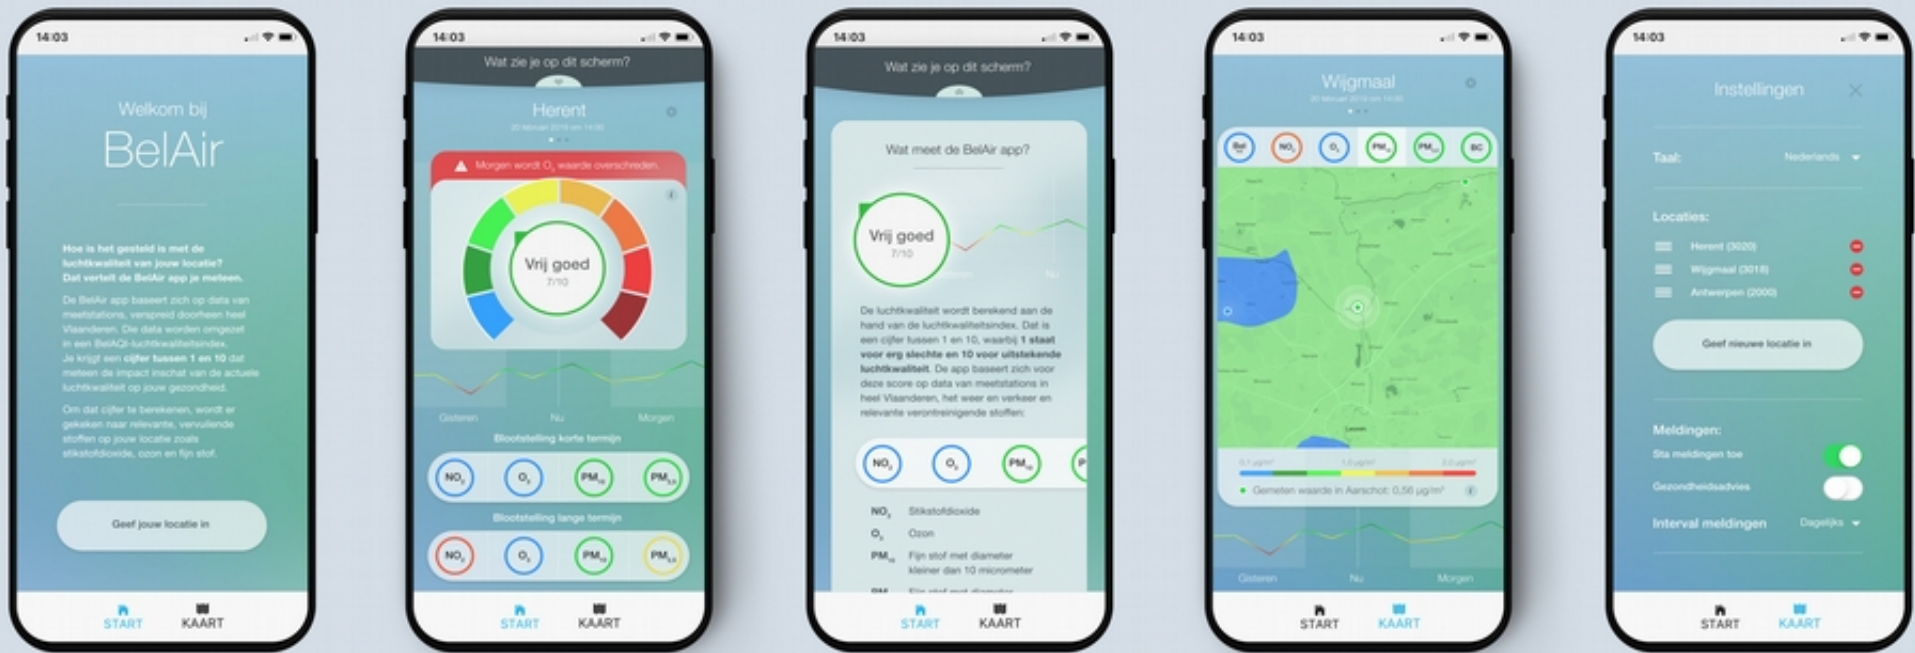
14:03

Welkom bij
BelAir

Hoe is het gesteld is met de luchtkwaliteit van jouw locatie? Dat vertelt de BelAir app je meteen.

De BelAir app baseert zich op data van meetstations, verspreid doorheen heel Vlaanderen. Die data worden omgezet in een BelAQI-luchtkwaliteitsindex. Je krijgt een cijfer tussen 1 en 10 dat meteen de impact inschat van de actuele luchtkwaliteit op jouw gezondheid.

Om dat cijfer te berekenen, wordt er gekeken naar relevante, vervuilende stoffen op jouw locatie zoals stikstofdioxide, ozon en fijn stof.

Geef jouw locatie in

START KAART

14:03

Wat zie je op dit scherm?

Herent
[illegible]

Morgen wordt $O_3$ waarde overschreden.

Vrij goed
7/10

Gisteren Nu Morgen

Blootstelling korte termijn

$NO_2$ $O_3$ $PM_{10}$ $PM_{2.5}$

Blootstelling lange termijn

$NO_2$ $O_3$ $PM_{10}$ $PM_{2.5}$

START KAART

14:03

Wat zie je op dit scherm?

Wat meet de BelAir app?

Vrij goed
7/10

De luchtkwaliteit wordt berekend aan de hand van de luchtkwaliteitsindex. Dat is een cijfer tussen 1 en 10, waarbij 1 staat voor erg slechte en 10 voor uitstekende luchtkwaliteit. De app baseert zich voor deze score op data van meetstations in heel Vlaanderen, het weer en verkeer en relevante verontreinigende stoffen:

$NO_2$ $O_3$ $PM_{10}$ P

$NO_2$ Stikstofdioxide
$O_3$ Ozon
$PM_{10}$ Fijn stof met diameter kleiner dan 10 micrometer
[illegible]

START KAART

14:03

Wijgmaal
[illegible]

Bel $NO_2$ $O_3$ $PM_{10}$ $PM_{2.5}$ BC

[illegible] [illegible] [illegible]

Gemeten waarde in Aarschot: 0,56 µg/m³

Gisteren Nu Morgen

START KAART

14:03

Instellingen

Taal: Nederlands

Locaties:
Herent (3020)
Wijgmaal (3018)
Antwerpen (2000)

Geef nieuwe locatie in

Meldingen:
Sta meldingen toe
Gezondheidsadvies

Interval meldingen Dagelijks

START KAART